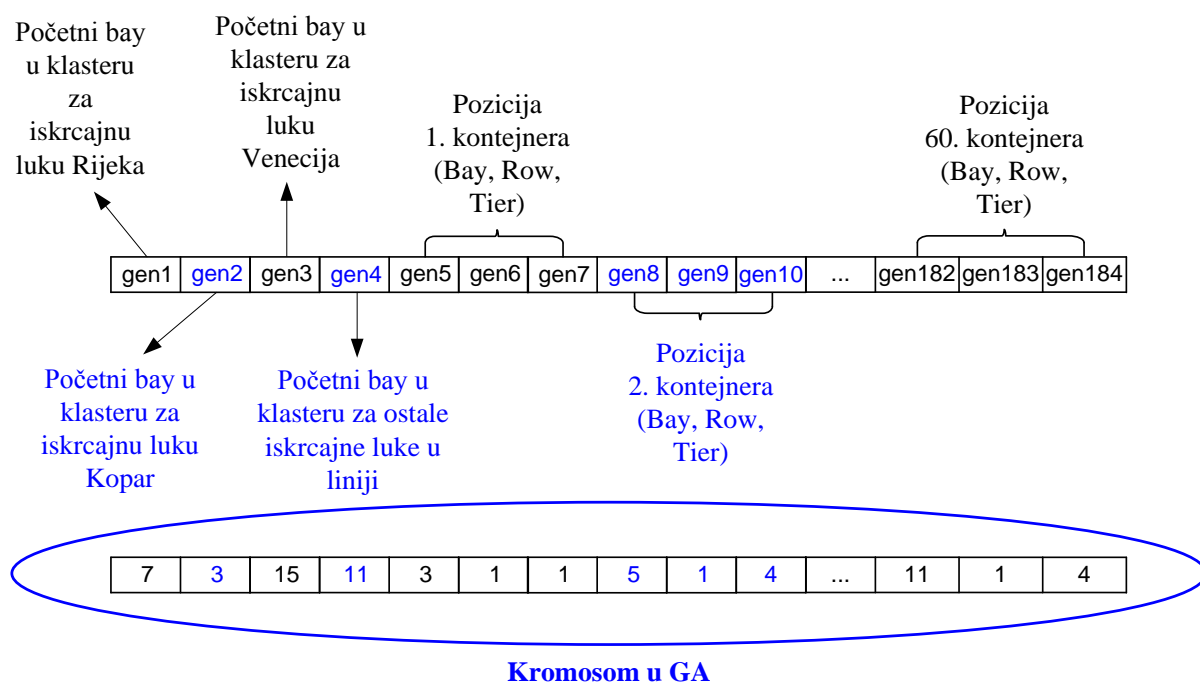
Početni bay u klasteru za iskrcajnu luku Rijeka

Početni bay u klasteru za iskrcajnu luku Venecija

Pozicija 1. kontejnera (Bay, Row, Tier)

Pozicija 60. kontejnera (Bay, Row, Tier)

| gen1 | gen2 | gen3 | gen4 | gen5 | gen6 | gen7 | gen8 | gen9 | gen10 | ... | gen182 | gen183 | gen184 |
|---|---|---|---|---|---|---|---|---|---|---|---|---|---|

Početni bay u klasteru za iskrcajnu luku Kopar

Početni bay u klasteru za ostale iskrcajne luke u liniji

Pozicija 2. kontejnera (Bay, Row, Tier)

| 7 | 3 | 15 | 11 | 3 | 1 | 1 | 5 | 1 | 4 | ... | 11 | 1 | 4 |
|---|---|---|---|---|---|---|---|---|---|---|---|---|---|

Kromosom u GA